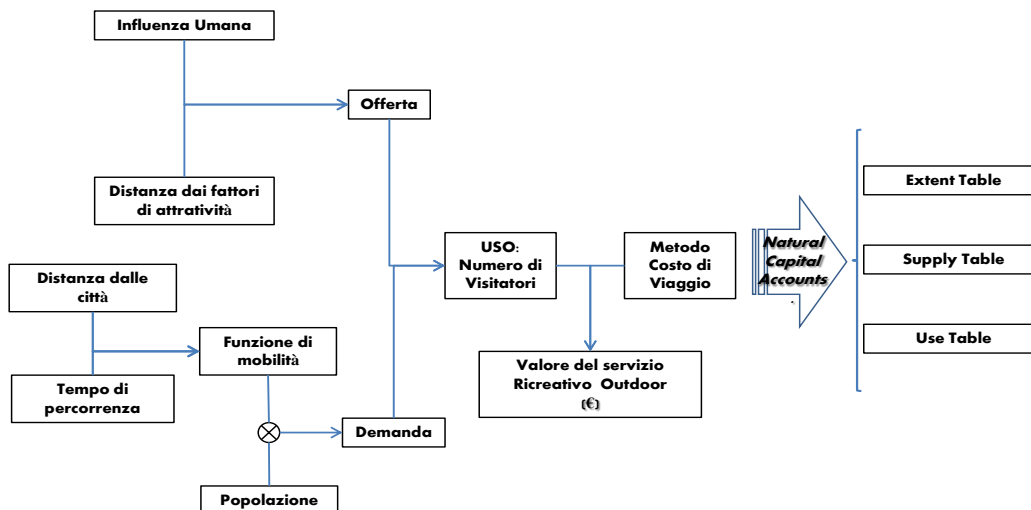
Influenza Umana

Offerta

Distanza dai fattori di attrattività

Distanza dalle città

Funzione di mobilità

Tempo di percorrenza

Demanda

Popolazione

USO: Numero di Visitatori

Metodo Costo di Viaggio

Valore del servizio Ricreativo Outdoor (€)

Natural Capital Accounts

Extent Table

Supply Table

Use Table